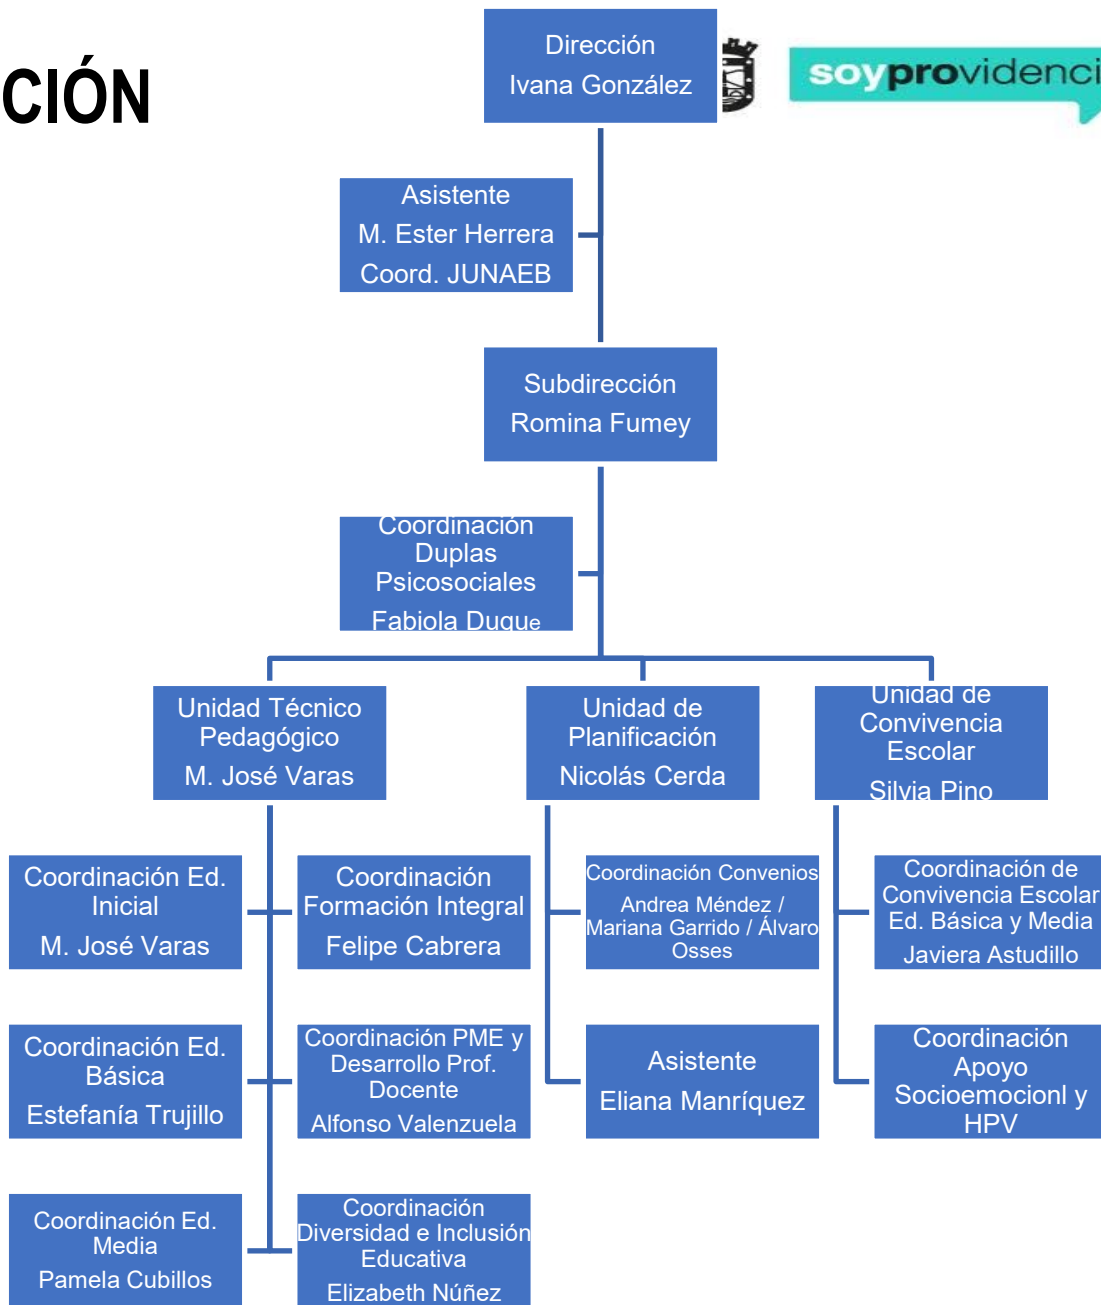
CIÓN

Dirección
Ivana González

soyprovidenci

Asistente
M. Ester Herrera
Coord. JUNAEB

Subdirección
Romina Fumey

Coordinación Duplas Psicosociales
Fabiola Duque

Unidad Técnico Pedagógico
M. José Varas

Unidad de Planificación
Nicolás Cerda

Unidad de Convivencia Escolar
Silvia Pino

Coordinación Ed. Inicial
M. José Varas

Coordinación Formación Integral
Felipe Cabrera

Coordinación Convenios
Andrea Méndez / Mariana Garrido / Álvaro Osses

Coordinación de Convivencia Escolar Ed. Básica y Media
Javiera Astudillo

Coordinación Ed. Básica
Estefanía Trujillo

Coordinación PME y Desarrollo Prof. Docente
Alfonso Valenzuela

Asistente
Eliana Manríquez

Coordinación Apoyo Socioemocionl y HPV

Coordinación Ed. Media
Pamela Cubillos

Coordinación Diversidad e Inclusión Educativa
Elizabeth Núñez